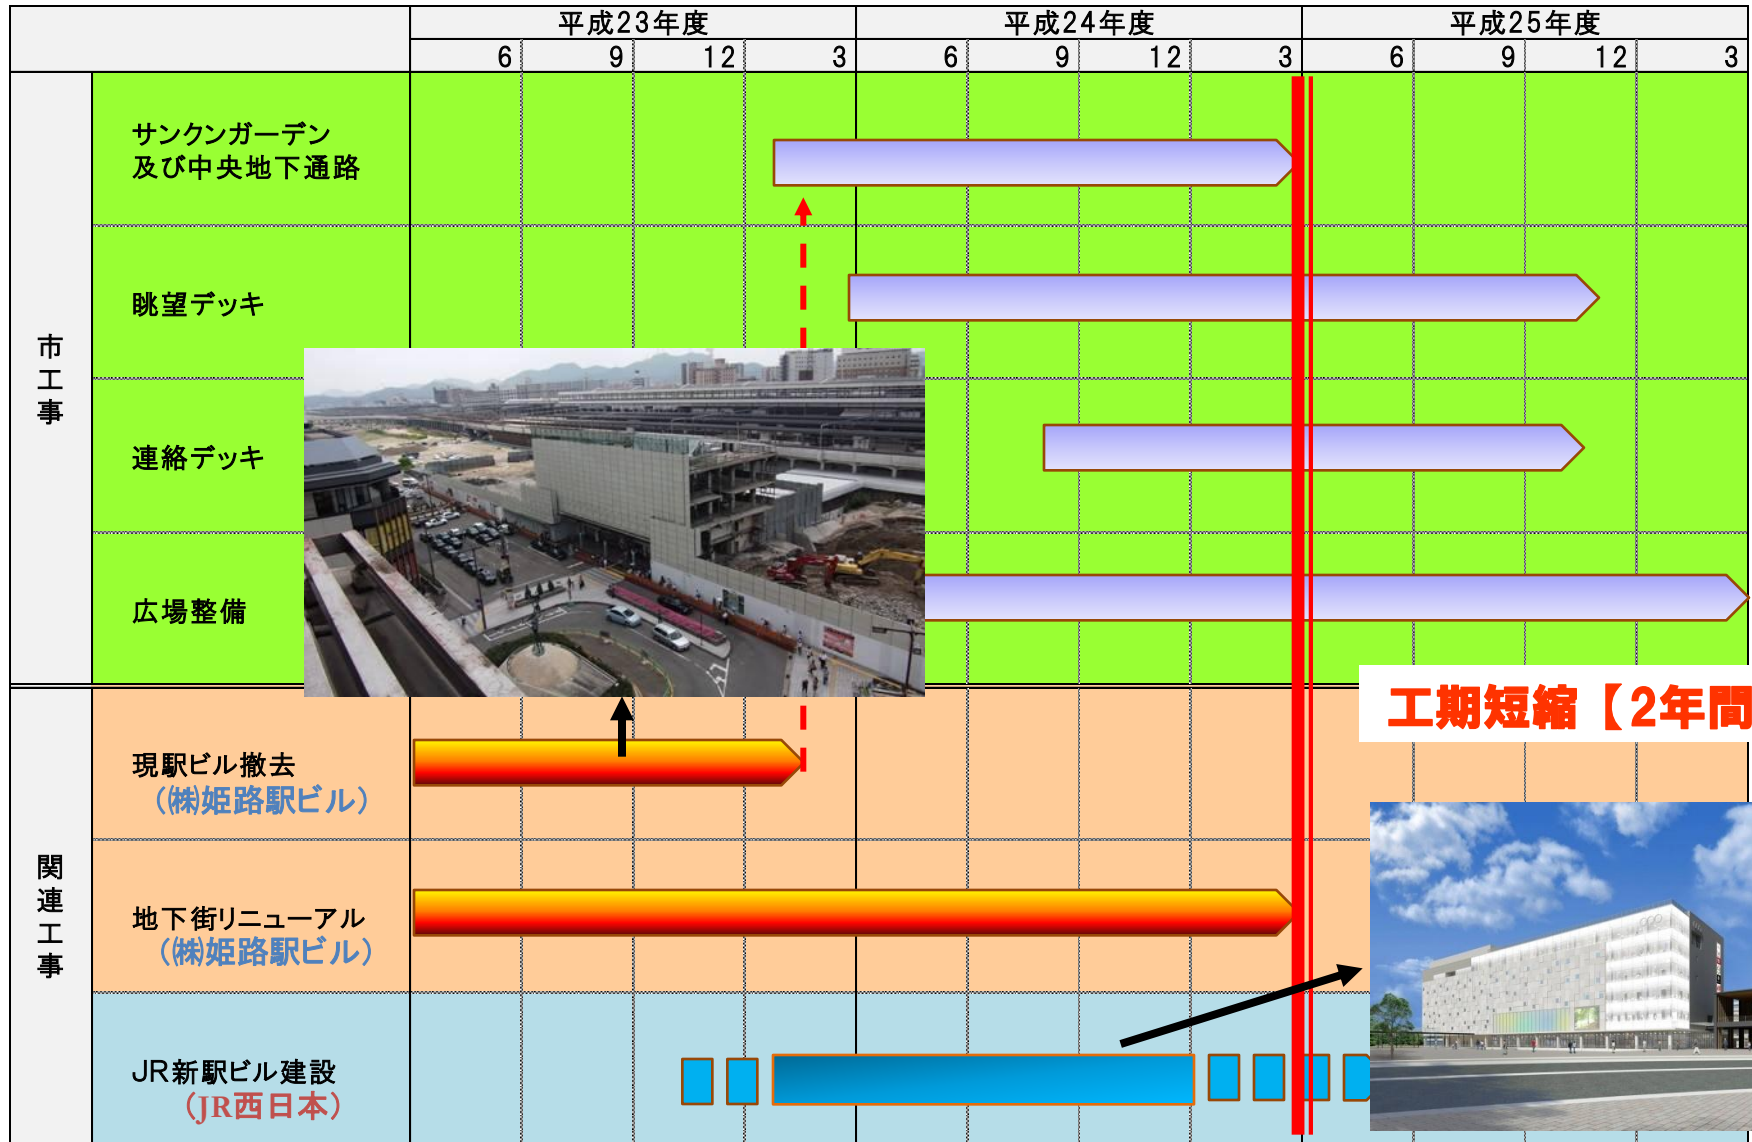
| | | 平成23年度 | | | | 平成24年度 | | | | 平成25年度 | | | |
|---|---|---|---|---|---|---|---|---|---|---|---|---|---|
| | | 6 | 9 | 12 | 3 | 6 | 9 | 12 | 3 | 6 | 9 | 12 | 3 |
| 市工事 | サンクンガーデン及び中央地下通路 | | | | | | | | | | | | |
| | 眺望デッキ | | | | | | | | | | | | |
| | 連絡デッキ | | | | | | | | | | | | |
| | 広場整備 | | | | | | | | | | | | |
| 関連工事 | 現駅ビル撤去 (㈱姫路駅ビル) | | | | | | | | | | | | |
| | 地下街リニューアル (㈱姫路駅ビル) | | | | | | | | | | | | |
| | JR新駅ビル建設 (JR西日本) | | | | | | | | | | | | |

工期短縮【2年間